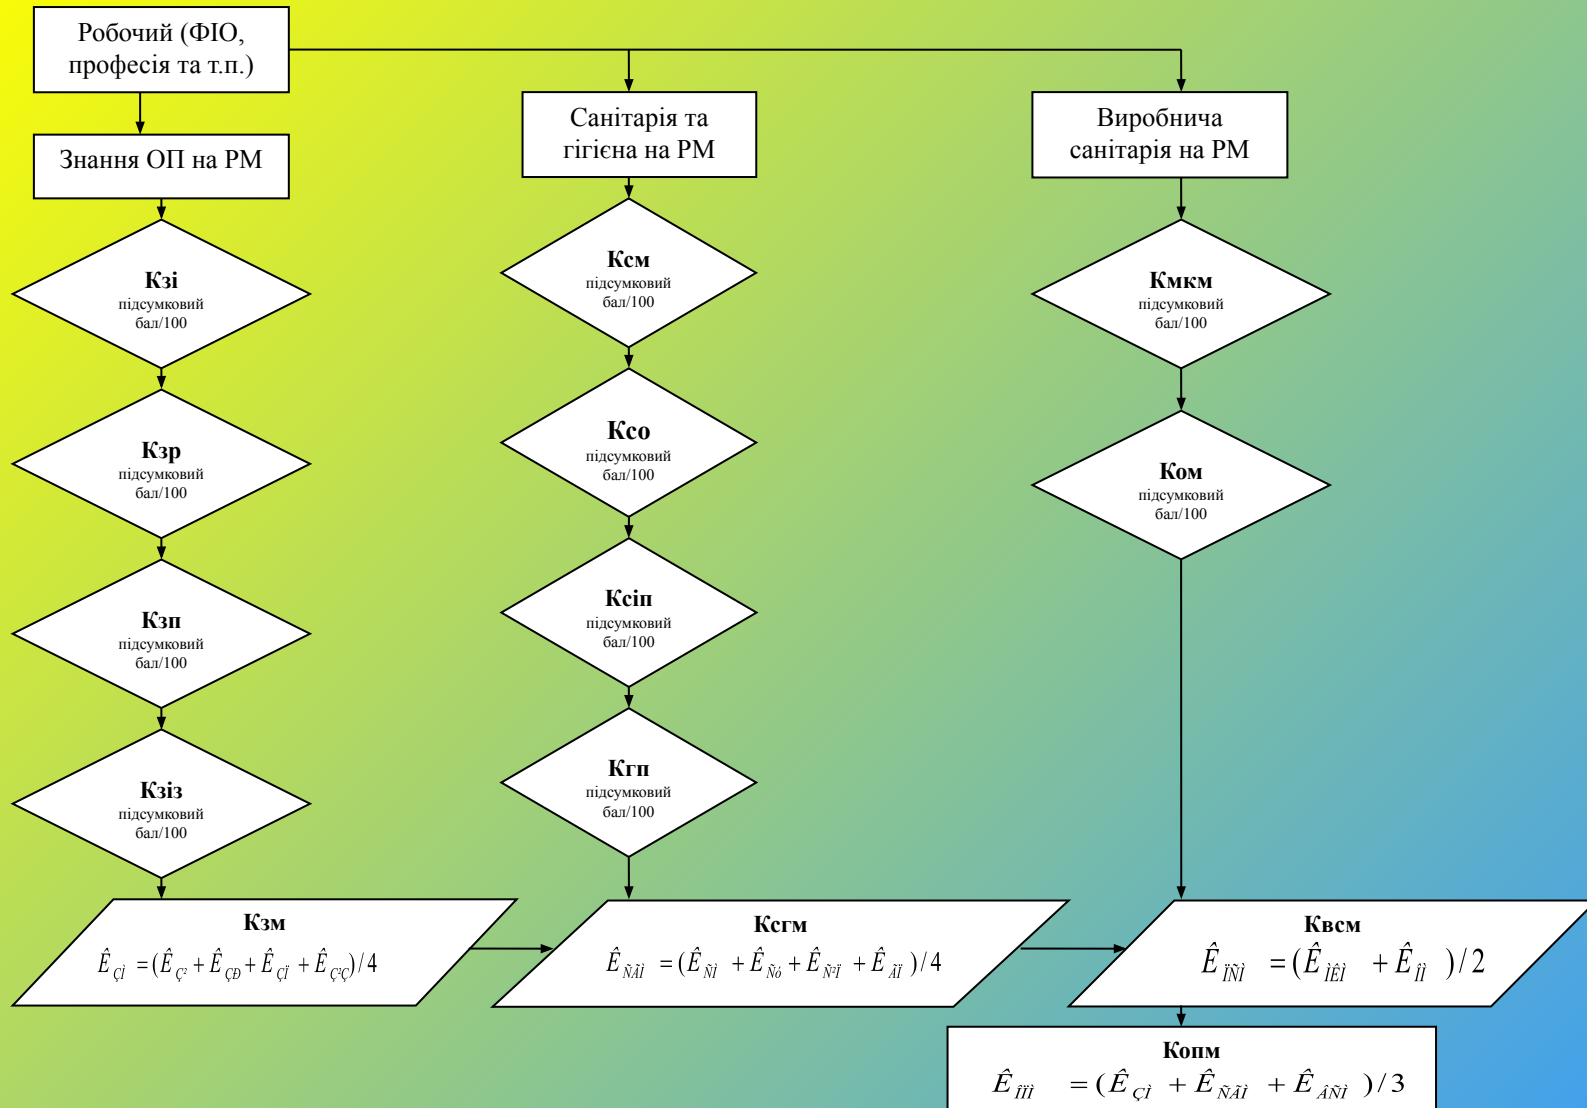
Робочий (ФІО, професія та т.п.)

Знання ОП на РМ

Санітарія та гігієна на РМ

Виробнича санітарія на РМ

Кзі
підсумковий бал/100

Кзр
підсумковий бал/100

Кзп
підсумковий бал/100

Кзіз
підсумковий бал/100

Ксм
підсумковий бал/100

Ксо
підсумковий бал/100

Ксіп
підсумковий бал/100

Кгп
підсумковий бал/100

Кмкм
підсумковий бал/100

Ком
підсумковий бал/100

Кзм
$\hat{E}_{ÇÌ} = (\hat{E}_{Ç^2} + \hat{E}_{ÇÐ} + \hat{E}_{ÇÏ} + \hat{E}_{ÇÇ})/4$

Ксгм
$\hat{E}_{ÑÃÌ} = (\hat{E}_{ÑÌ} + \hat{E}_{Ñó} + \hat{E}_{Ñ^2Ï} + \hat{E}_{ÃÏ})/4$

Квсм
$\hat{E}_{ÏÑÌ} = (\hat{E}_{ÌÊÌ} + \hat{E}_{ÎÌ})/2$

Копм
$\hat{E}_{ÎÏÌ} = (\hat{E}_{ÇÌ} + \hat{E}_{ÑÃÌ} + \hat{E}_{ÂÑÌ})/3$